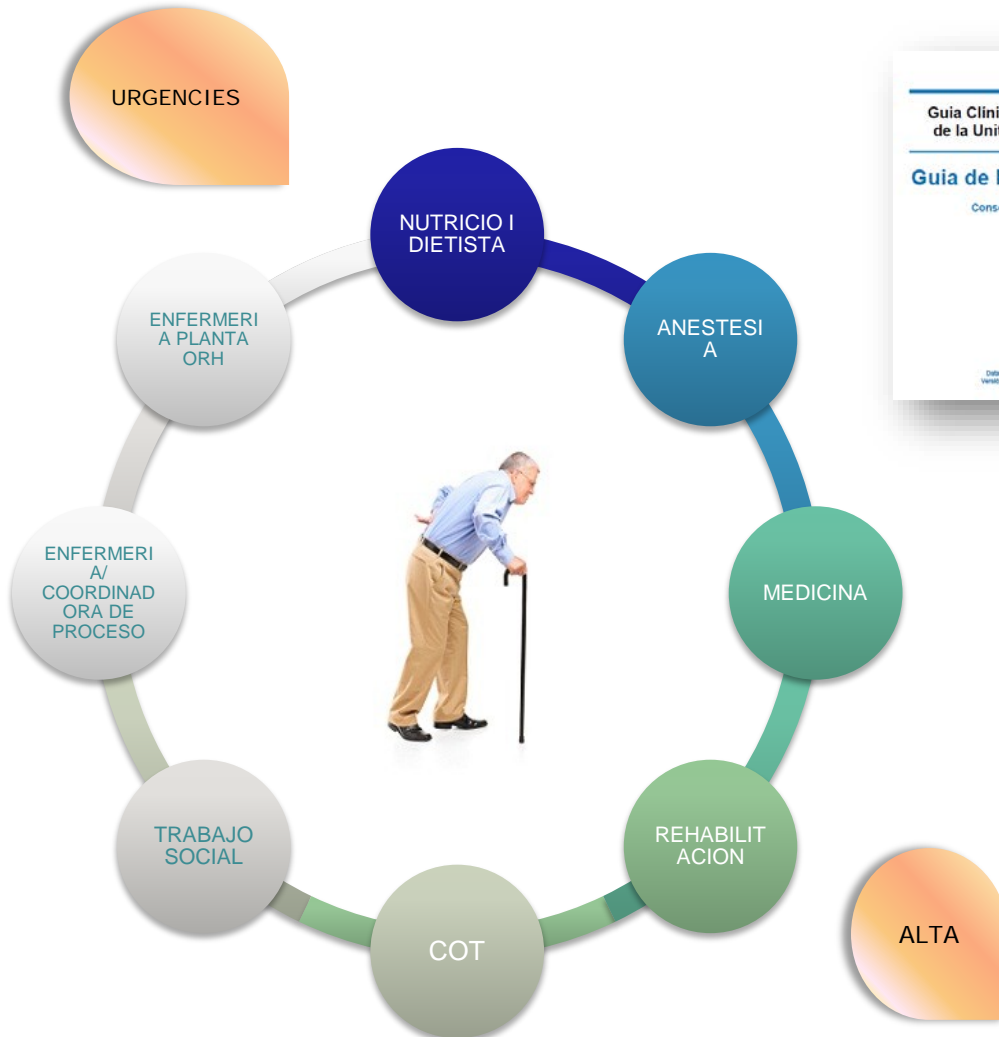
URGENCIES

NUTRICIO I DIETISTA

ANESTESI A

MEDICINA

REHABILIT ACION

COT

TRABAJO SOCIAL

ENFERMERI A/ COORDINAD ORA DE PROCESO

ENFERMERI A PLANTA ORH

Guia Clini
de la Unit

Guia de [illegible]

Cons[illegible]

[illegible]

ALTA